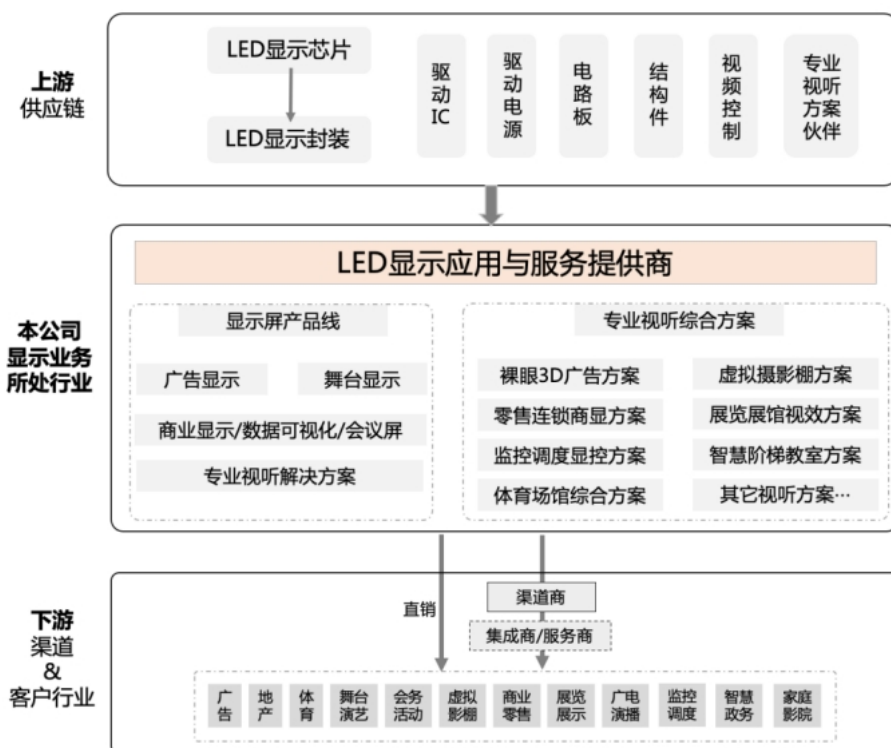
上游
供应链

LED显示芯片

LED显示封装

驱动IC

驱动电源

电路板

结构件

视频控制

专业视听方案伙伴

本公司
显示业务
所处行业

LED显示应用与服务提供商

显示屏产品线

广告显示

舞台显示

商业显示/数据可视化/会议屏

专业视听解决方案

专业视听综合方案

裸眼3D广告方案

虚拟摄影棚方案

零售连锁商显方案

展览展馆视效方案

监控调度显控方案

智慧阶梯教室方案

体育场馆综合方案

其它视听方案…

下游
渠道
&
客户行业

直销

渠道商

集成商/服务商

广告

地产

体育

舞台演艺

会务活动

虚拟影棚

商业零售

展览展示

广电演播

监控调度

智慧政务

家庭影院